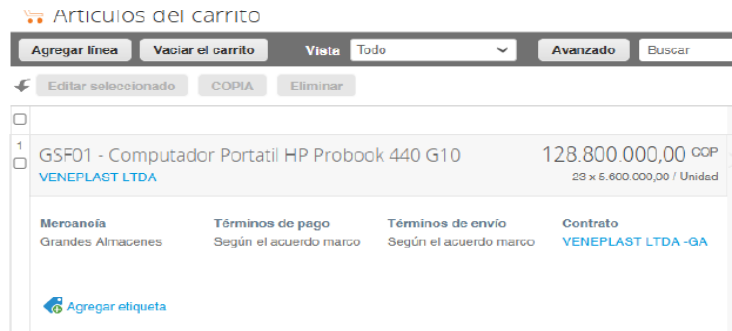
Artículos del carrito

Agregar línea
Vaciar el carrito
Vista
Todo
Avanzado
Buscar

Editar seleccionado
COPIA
Eliminar

1

GSF01 - Computador Portatil HP Probook 440 G10
VENEPLAST LTDA
128.800.000,00 COP
23 x 5.600.000,00 / Unidad

Mercancía
Grandes Almacenes

Términos de pago
Según el acuerdo marco

Términos de envío
Según el acuerdo marco

Contrato
VENEPLAST LTDA -GA

Agregar etiqueta